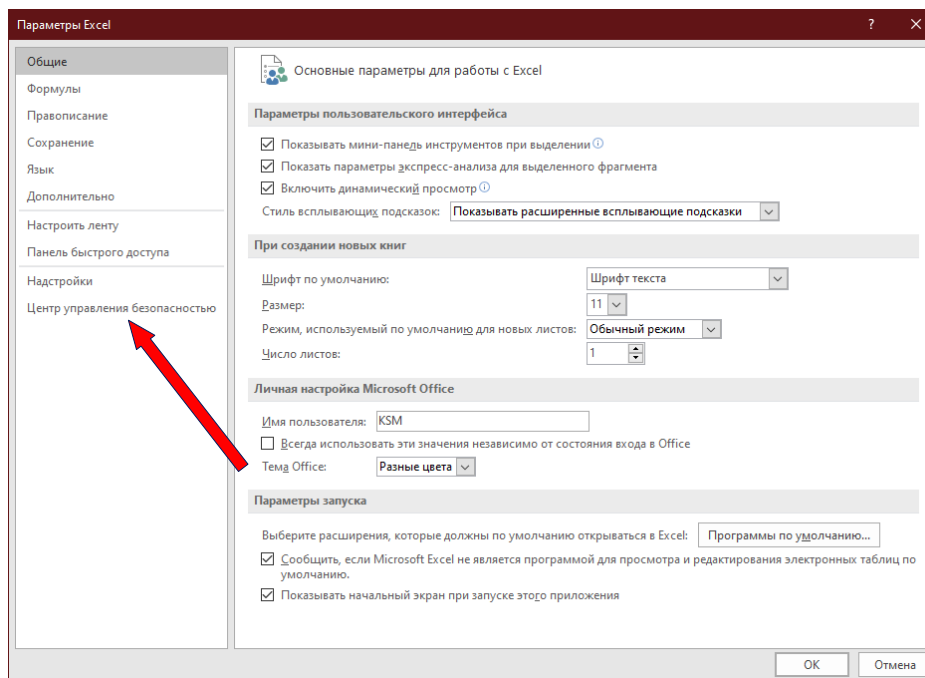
Параметры Excel
?
✕

Общие
Формулы
Правописание
Сохранение
Язык
Дополнительно
Настроить ленту
Панель быстрого доступа
Надстройки
Центр управления безопасностью

Основные параметры для работы с Excel

Параметры пользовательского интерфейса

☑ Показывать мини-панель инструментов при выделении ⓘ
☑ Показать параметры экспресс-анализа для выделенного фрагмента
☑ Включить динамический просмотр ⓘ
Стиль всплывающих подсказок: Показывать расширенные всплывающие подсказки

При создании новых книг

Шрифт по умолчанию: Шрифт текста
Размер: 11
Режим, используемый по умолчанию для новых листов: Обычный режим
Число листов: 1

Личная настройка Microsoft Office

Имя пользователя: KSM
☐ Всегда использовать эти значения независимо от состояния входа в Office
Тема Office: Разные цвета

Параметры запуска

Выберите расширения, которые должны по умолчанию открываться в Excel: Программы по умолчанию...
☑ Сообщить, если Microsoft Excel не является программой для просмотра и редактирования электронных таблиц по умолчанию.
☑ Показывать начальный экран при запуске этого приложения

ОК
Отмена